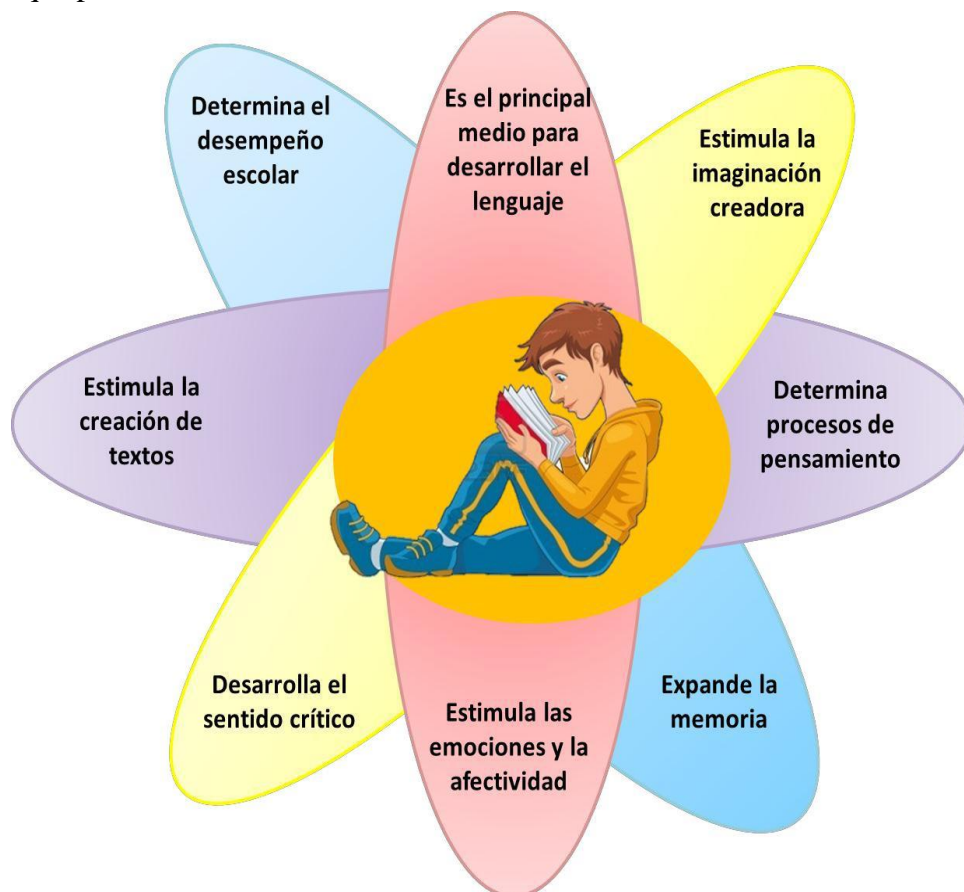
Determina el desempeño escolar

Es el principal medio para desarrollar el lenguaje

Estimula la imaginación creadora

Estimula la creación de textos

Determina procesos de pensamiento

Desarrolla el sentido crítico

Estimula las emociones y la afectividad

Expande la memoria